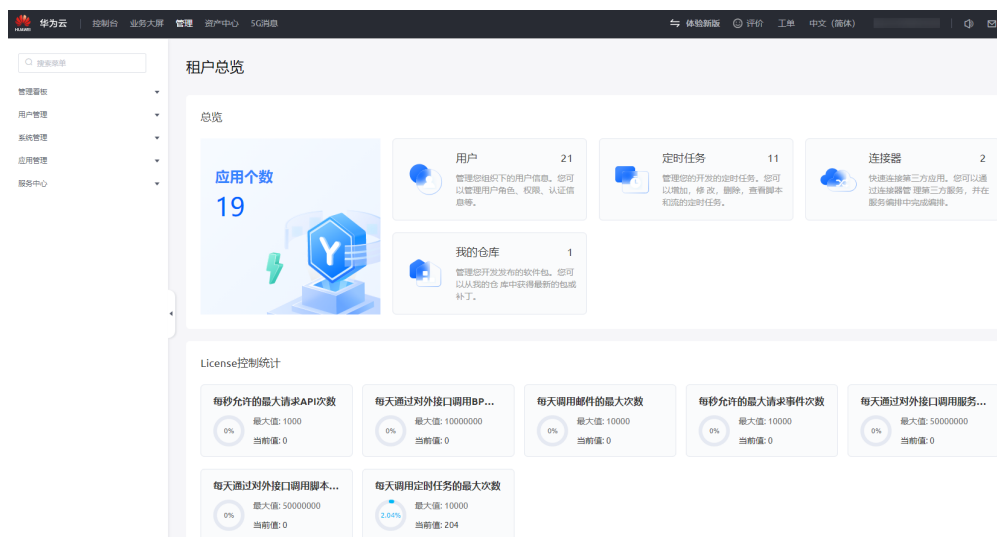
HUAWEI 华为云 | 控制台 业务大屏 管理 资产中心 5G消息

体验新版 评价 工单 中文（简体）

搜索菜单

管理看板
用户管理
系统管理
应用管理
服务中心

租户总览

总览

应用个数
19

用户 21
管理您组织下的用户信息。您可以管理用户角色、权限、认证信息等。

定时任务 11
管理您的开发的定时任务。您可以增加，修改，删除，查看脚本和流的定时任务。

连接器 2
快速连接第三方应用。您可以通过连接器管理第三方服务，并在服务编排中完成编排。

我的仓库 1
管理您开发发布的软件包。您可以从我的仓库中获得最新的包或补丁。

License控制统计

每秒允许的最大请求API次数
0%
最大值: 1000
当前值: 0

每天通过对外接口调用BP...
0%
最大值: 10000000
当前值: 0

每天调用邮件的最大次数
0%
最大值: 10000
当前值: 0

每秒允许的最大请求事件次数
0%
最大值: 10000
当前值: 0

每天通过对外接口调用服务...
0%
最大值: 50000000
当前值: 0

每天通过对外接口调用脚本...
0%
最大值: 50000000
当前值: 0

每天调用定时任务的最大次数
2.04%
最大值: 10000
当前值: 204